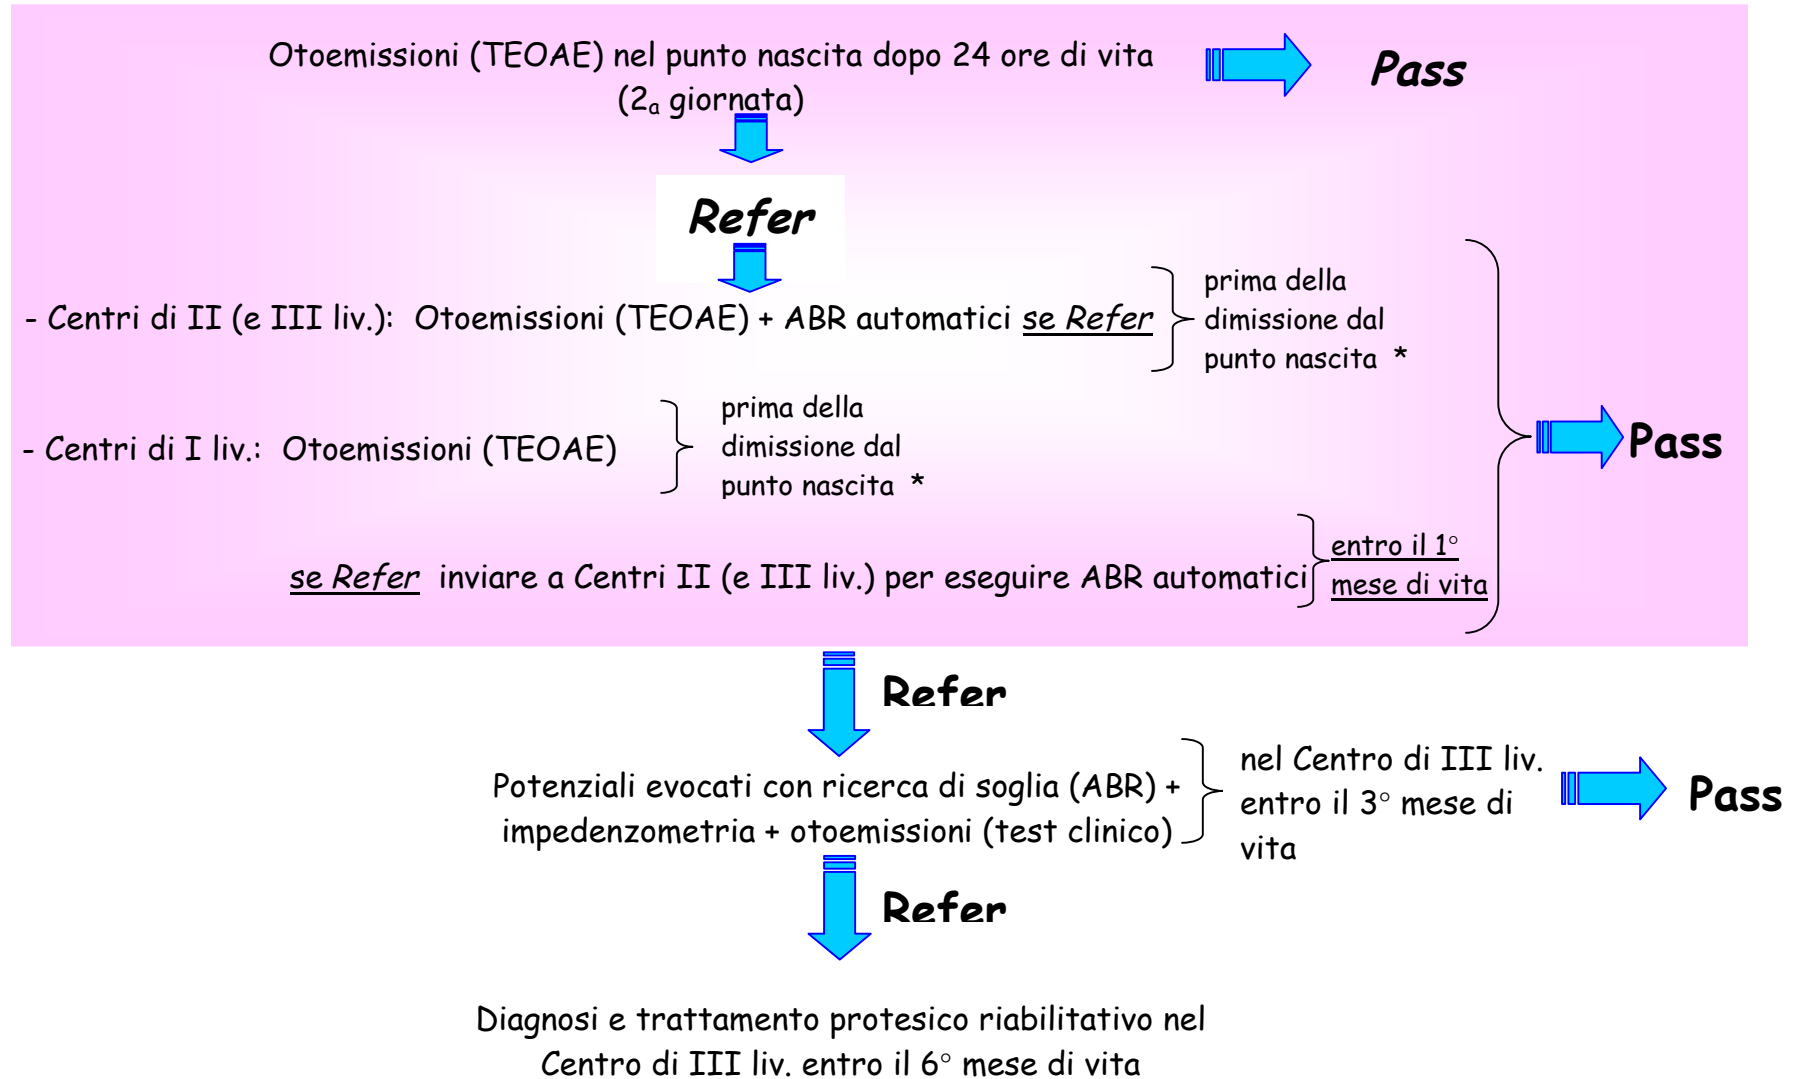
Otoemissioni (TEOAE) nel punto nascita dopo 24 ore di vita ($2_a$ giornata)

Pass

Refer

- Centri di II (e III liv.): Otoemissioni (TEOAE) + ABR automatici se Refer

prima della dimissione dal punto nascita *

- Centri di I liv.: Otoemissioni (TEOAE)

prima della dimissione dal punto nascita *

se Refer inviare a Centri II (e III liv.) per eseguire ABR automatici

entro il 1° mese di vita

Pass

Refer

Potenziali evocati con ricerca di soglia (ABR) + impedenzometria + otoemissioni (test clinico)

nel Centro di III liv. entro il 3° mese di vita

Pass

Refer

Diagnosi e trattamento protesico riabilitativo nel Centro di III liv. entro il 6° mese di vita